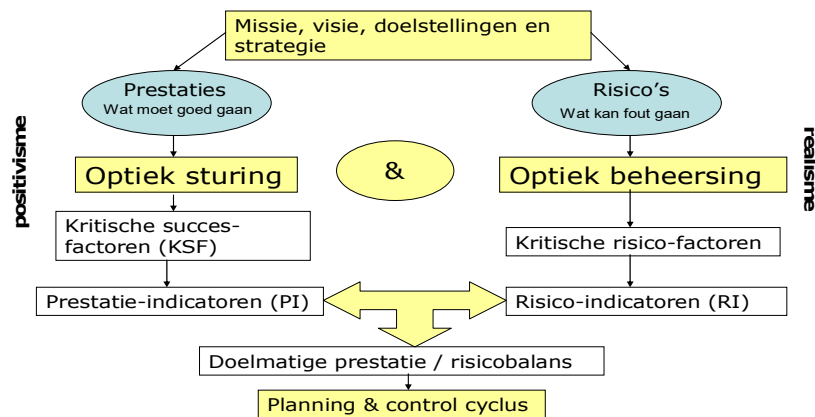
Missie, visie, doelstellingen en strategie

Prestaties
Wat moet goed gaan

Risico's
Wat kan fout gaan

positivisme

realisme

Optiek sturing

&

Optiek beheersing

Kritische succesfactoren (KSF)

Kritische risico-factoren

Prestatie-indicatoren (PI)

Risico-indicatoren (RI)

Doelmatige prestatie / risicobalans

Planning & control cyclus